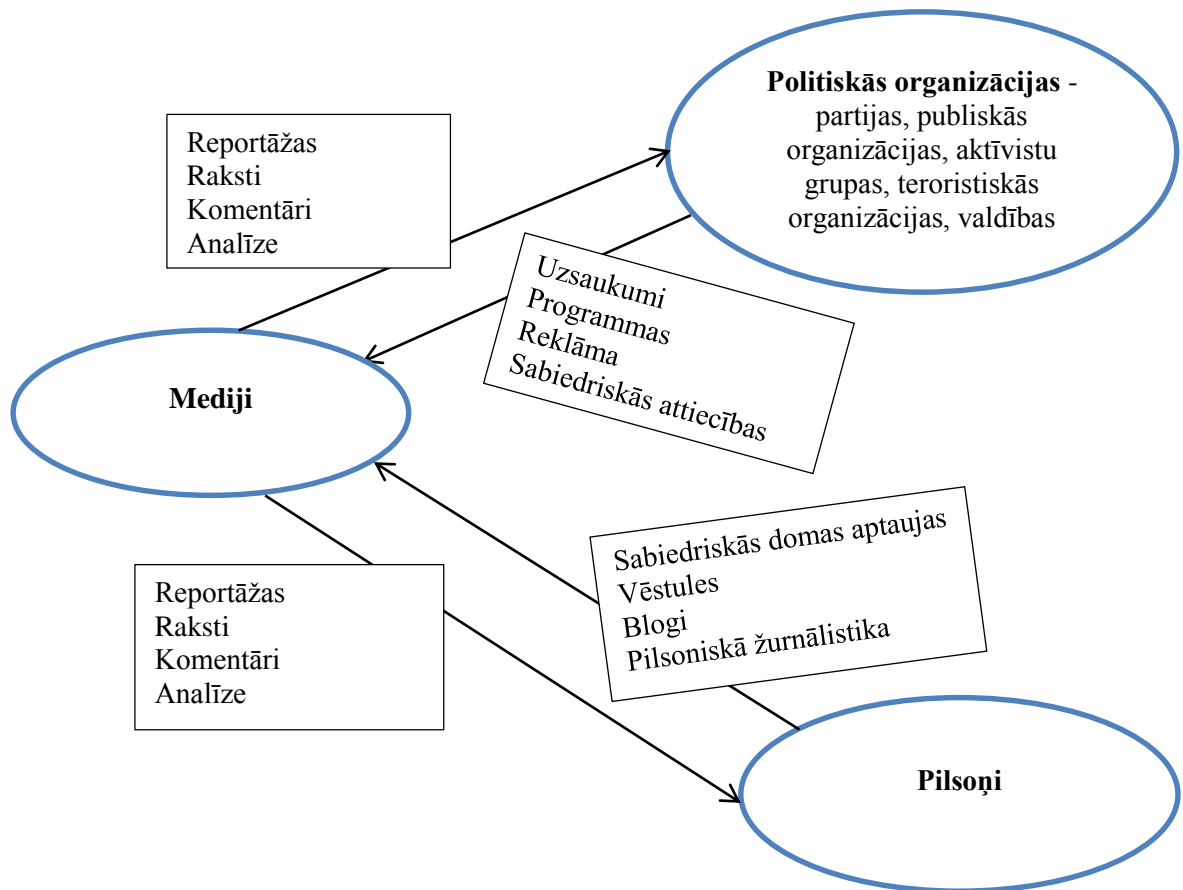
Reportāžas
Raksti
Komentāri
Analīze

**Politiskās organizācijas** - partijas, publiskās organizācijas, aktīvistu grupas, teroristiskās organizācijas, valdības

Uzsaukumi
Programmas
Reklāma
Sabiedriskās attiecības

**Mediji**

Sabiedriskās domas aptaujas
Vēstules
Blogi
Pilsoniskā žurnālistika

Reportāžas
Raksti
Komentāri
Analīze

**Pilsoņi**